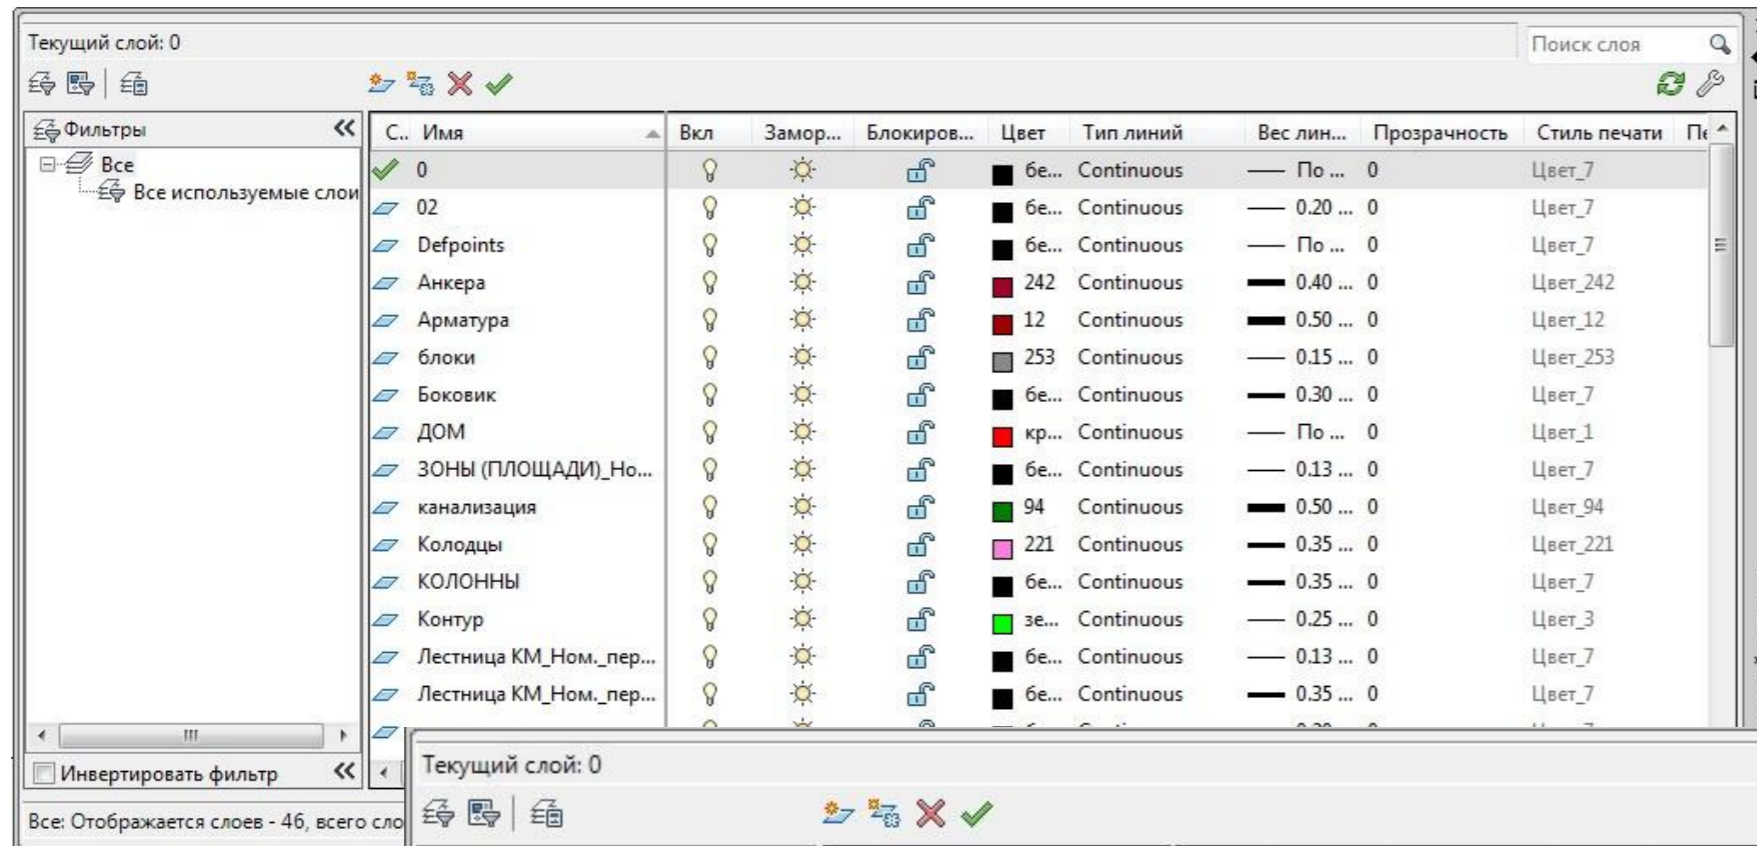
Текущий слой: 0

Поиск слоя

Фильтры

Все

Все используемые слои

| С.. | Имя | Вкл | Замор... | Блокиров... | Цвет | Тип линий | Вес лин... | Прозрачность | Стиль печати | Пе |
|---|---|---|---|---|---|---|---|---|---|---|
| | 0 | | | | бе... | Continuous | По ... | 0 | Цвет_7 | |
| | 02 | | | | бе... | Continuous | 0.20 ... | 0 | Цвет_7 | |
| | Defpoints | | | | бе... | Continuous | По ... | 0 | Цвет_7 | |
| | Анкера | | | | 242 | Continuous | 0.40 ... | 0 | Цвет_242 | |
| | Арматура | | | | 12 | Continuous | 0.50 ... | 0 | Цвет_12 | |
| | блоки | | | | 253 | Continuous | 0.15 ... | 0 | Цвет_253 | |
| | Боковик | | | | бе... | Continuous | 0.30 ... | 0 | Цвет_7 | |
| | ДОМ | | | | кр... | Continuous | По ... | 0 | Цвет_1 | |
| | ЗОНЫ (ПЛОЩАДИ)_Но... | | | | бе... | Continuous | 0.13 ... | 0 | Цвет_7 | |
| | канализация | | | | 94 | Continuous | 0.50 ... | 0 | Цвет_94 | |
| | Колодцы | | | | 221 | Continuous | 0.35 ... | 0 | Цвет_221 | |
| | КОЛОННЫ | | | | бе... | Continuous | 0.35 ... | 0 | Цвет_7 | |
| | Контур | | | | зе... | Continuous | 0.25 ... | 0 | Цвет_3 | |
| | Лестница КМ_Ном._пер... | | | | бе... | Continuous | 0.13 ... | 0 | Цвет_7 | |
| | Лестница КМ_Ном._пер... | | | | бе... | Continuous | 0.35 ... | 0 | Цвет_7 | |

Инвертировать фильтр

Все: Отображается слоев - 46, всего сло

Текущий слой: 0